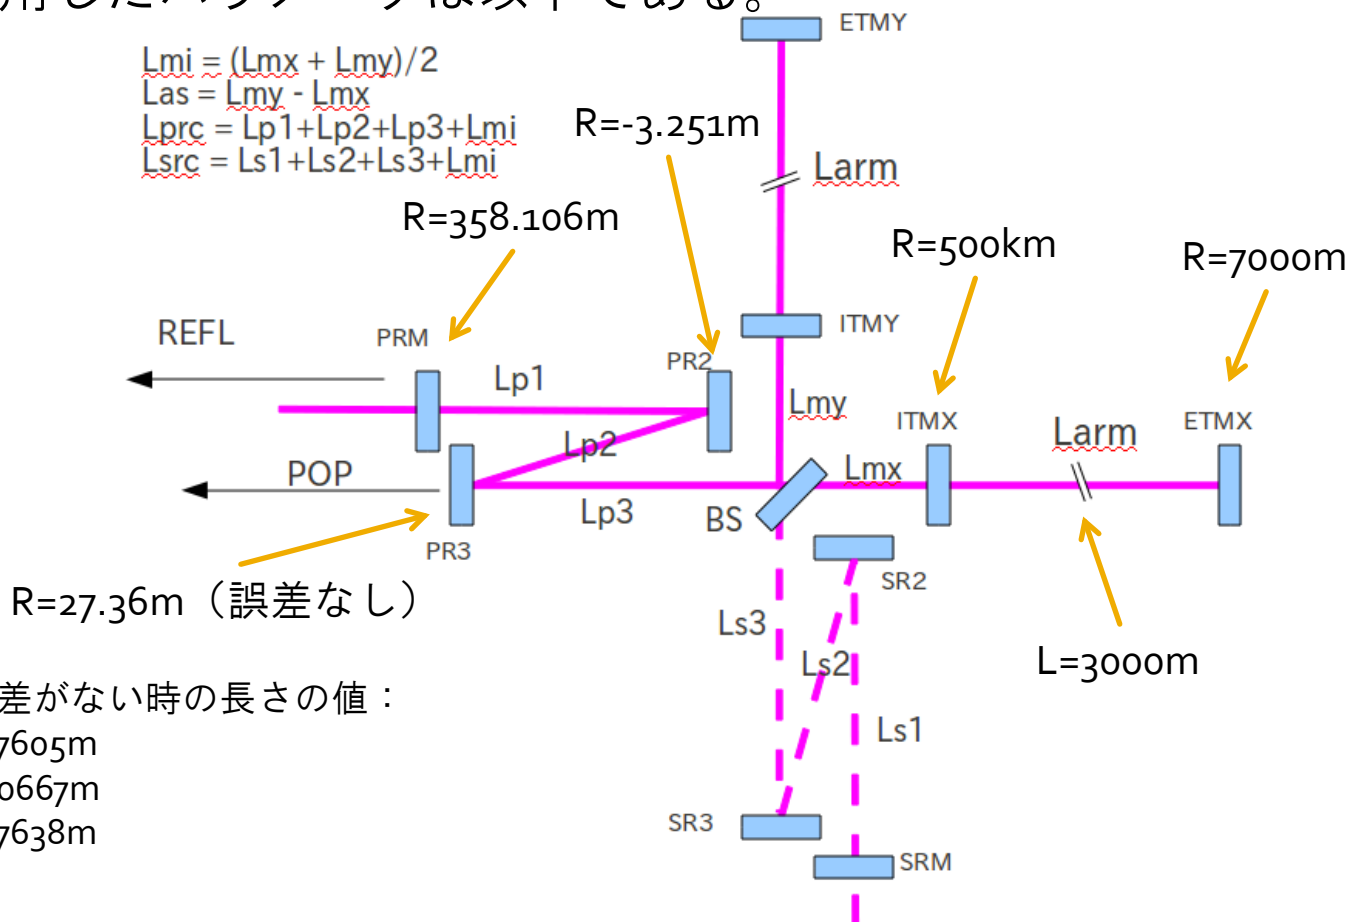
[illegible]用したパラメータは以下である。

Lmi = (Lmx + Lmy)/2
Las = Lmy - Lmx
Lprc = Lp1+Lp2+Lp3+Lmi
Lsrc = Ls1+Ls2+Ls3+Lmi

ETMY

R=-3.251m

Larm

R=358.106m

R=500km

R=7000m

REFL

PRM

PR2

ITMY

Lp1

Lmy

ITMX

Larm

ETMX

Lp2

Lmx

POP

Lp3

BS

PR3

SR2

R=27.36m（誤差なし）

Ls3

Ls2

L=3000m

Ls1

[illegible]差がない時の長さの値：
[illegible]7605m
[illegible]0667m
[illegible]7638m

SR3

SRM